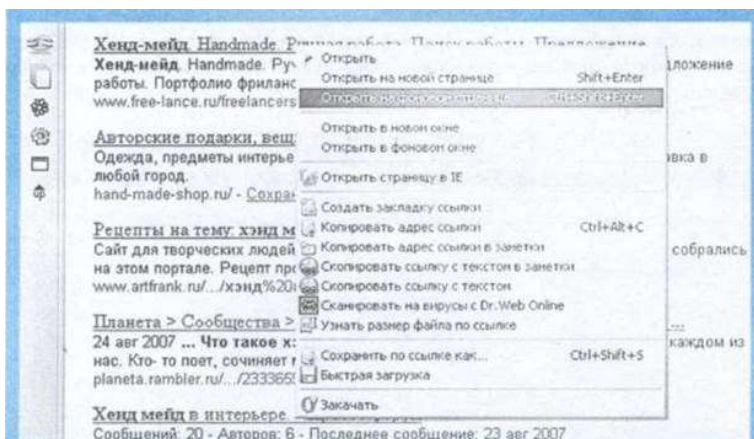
Хенд-мейд. Handmade. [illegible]
Хенд-мейд. Handmade. Ру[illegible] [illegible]дложение работы. Портфолио фриланс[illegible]
www.free-lance.ru/freelancers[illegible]

Авторские подарки, вещ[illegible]
Одежда, предметы интере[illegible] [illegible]вка в любой город.
hand-made-shop.ru/ - Сохра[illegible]

Рецепты на тему: хэнд м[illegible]
Сайт для творческих людей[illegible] собрались на этом портале. Рецепт пр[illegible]
www.artfrank.ru/.../хэнд%20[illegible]

Планета > Сообщества > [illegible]
24 авг 2007 ... Что такое х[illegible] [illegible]каждом из нас. Кто- то поет, сочиняет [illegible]
planeta.rambler.ru/.../233365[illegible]

Хенд мейд в интерьере. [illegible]
Сообщений: 20 - Авторов: 6 - Последнее сообщение: 23 авг 2007

Открыть
Открыть на новой странице Shift+Enter
Открыть на фоновой странице Ctrl+Shift+Enter
Открыть в новом окне
Открыть в фоновом окне
Открыть страницу в IE
Создать закладку ссылки
Копировать адрес ссылки Ctrl+Alt+C
Копировать адрес ссылки в заметки
Скопировать ссылку с текстом в заметки
Скопировать ссылку с текстом
Сканировать на вирусы с Dr.Web Online
Узнать размер файла по ссылке
Сохранить по ссылке как... Ctrl+Shift+S
Быстрая загрузка
Закачать